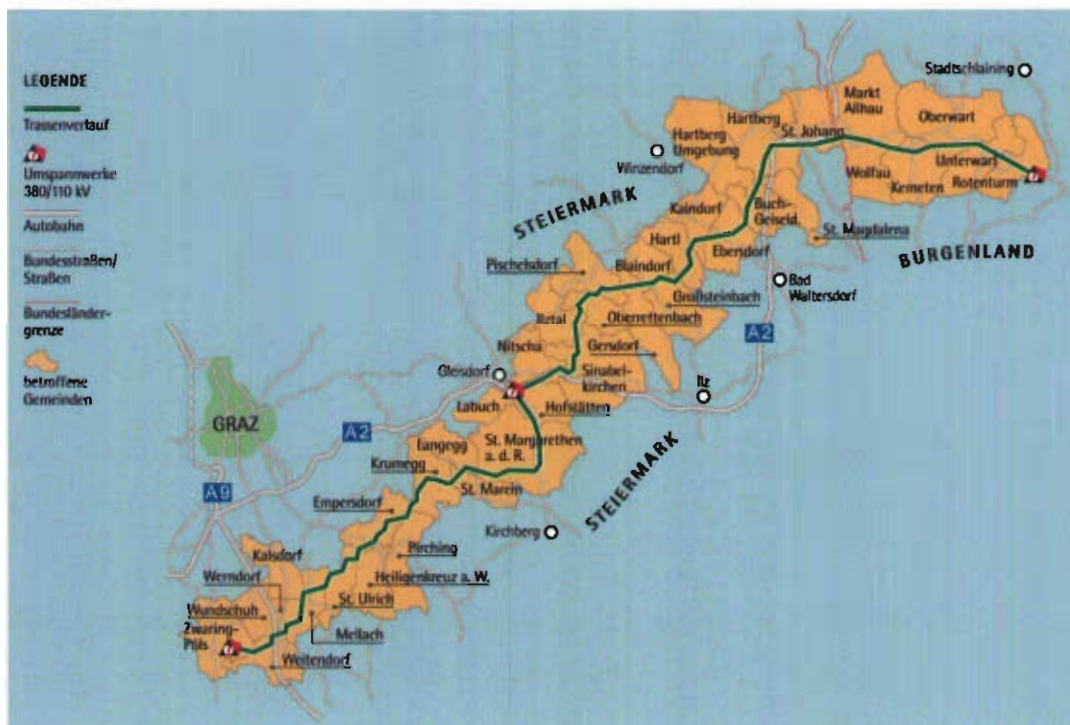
LEGENDE

Trassenverlauf

Umspannwerke 380/110 kV

Autobahn

Bundesstraßen/ Straßen

Bundesländergrenze

betroffene Gemeinden

Stadtschlaining

Markt Allhau

Hartberg

Oberwart

Hartberg Umgebung

St. Johann

Winzendorf

Unterwart

Wolfau

Kemeten

Rotenturm

STEIERMARK

Kaindorf

Buch-Geiseldorf

St. Magdalena

BURGENLAND

Hartl

Ebersdorf

Pischelsdorf

Blaindorf

Bad Waltersdorf

Großsteinbach

Ilztal

Oberrettenbach

A2

Nitscha

Gersdorf

Gleisdorf

Sinabelkirchen

Ilz

GRAZ

Labuch

Hofstätten

A2

Laßnitzthal

St. Margarethen a. d. R.

STEIERMARK

Krumegg

St. Marein

A9

Empersdorf

Kirchberg

Kalsdorf

Pirching

Werndorf

Heiligenkreuz a. W.

Wundschuh

St. Ulrich

Zwaring-Pöls

Mellach

Weitendorf